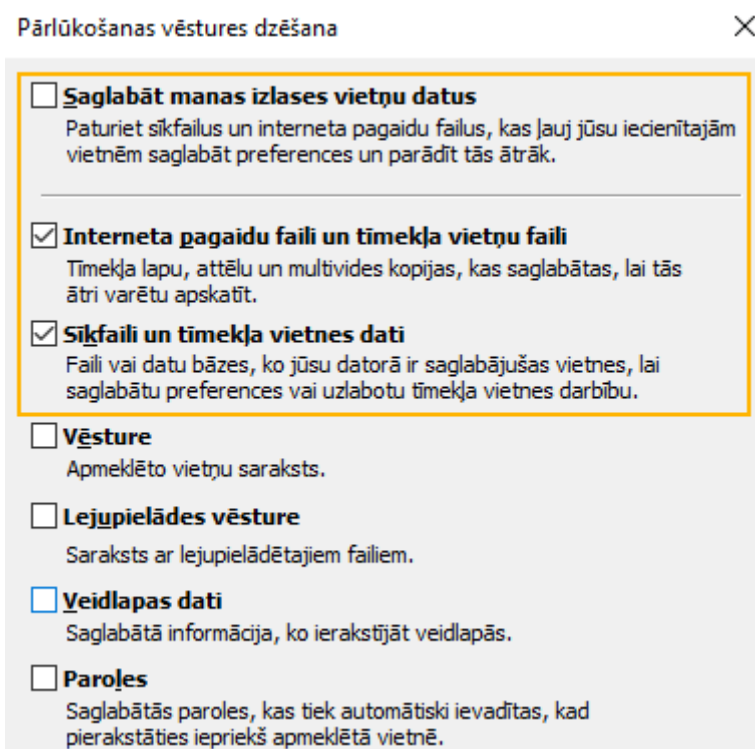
Pārlūkošanas vēstures dzēšana

×

Saglabāt manas izlases vietņu datus
Paturiet sīkfailus un interneta pagaidu failus, kas ļauj jūsu iecienītajām vietnēm saglabāt preferences un parādīt tās ātrāk.

Interneta pagaidu faili un tīmekļa vietņu faili
Tīmekļa lapu, attēlu un multivides kopijas, kas saglabātas, lai tās ātri varētu apskatīt.

Sīkfaili un tīmekļa vietnes dati
Faili vai datu bāzes, ko jūsu datorā ir saglabājušas vietnes, lai saglabātu preferences vai uzlabotu tīmekļa vietnes darbību.

Vēsture
Apmeklēto vietņu saraksts.

Lejupielādes vēsture
Saraksts ar lejupielādētajiem failiem.

Veidlapas dati
Saglabātā informācija, ko ierakstījāt veidlapās.

Paroles
Saglabātās paroles, kas tiek automātiski ievadītas, kad pierakstāties iepriekš apmeklētā vietnē.